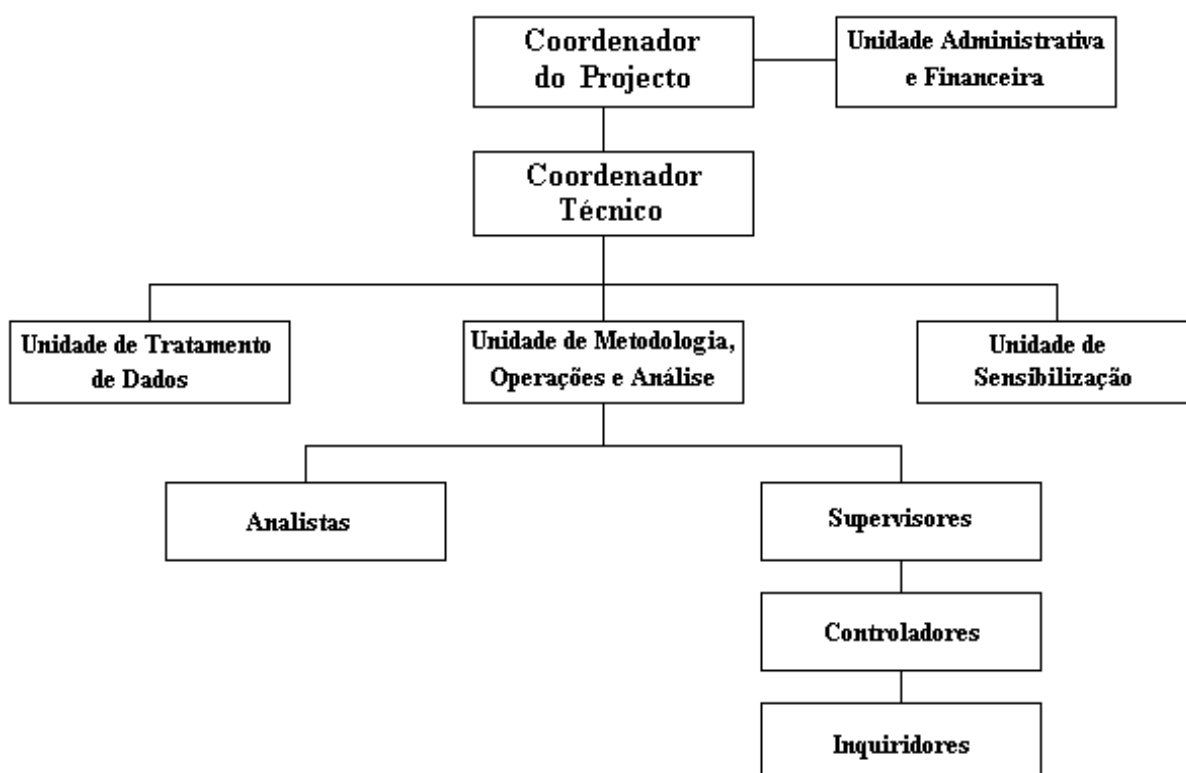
Coordenador do Projecto

Unidade Administrativa e Financeira

Coordenador Técnico

Unidade de Tratamento de Dados

Unidade de Metodologia, Operações e Análise

Unidade de Sensibilização

Analistas

Supervisores

Controladores

Inquiridores